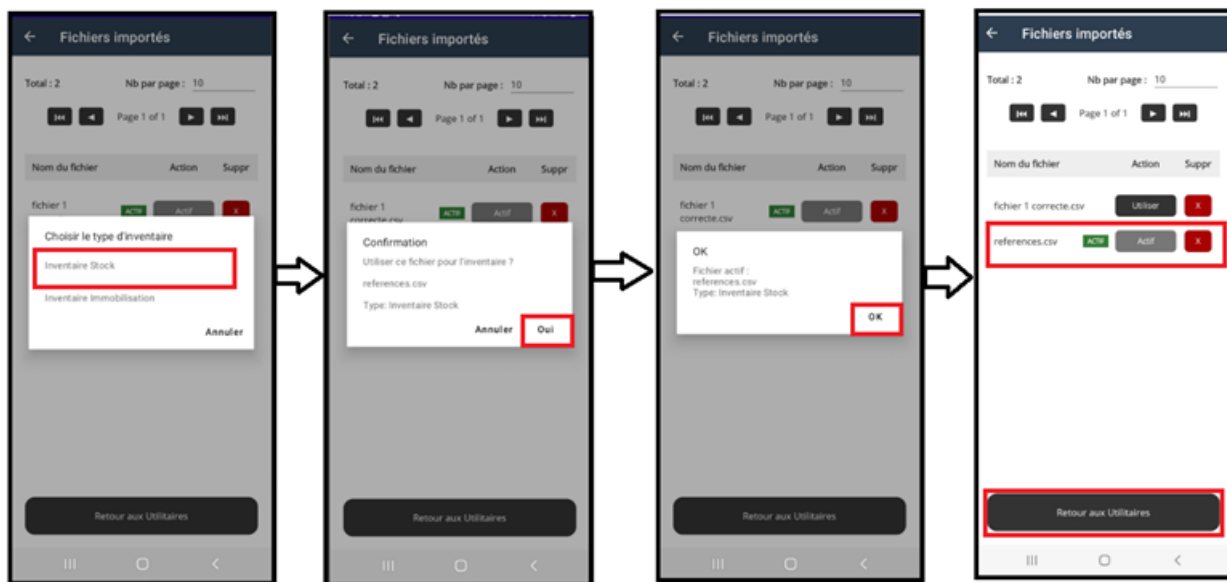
Fichiers importés

Total : 2 Nb par page : 10

Page 1 of 1

| Nom du fichier | Action | Suppr |
|---|---|---|
| fichier 1 | ACTIF Actif | X |

Choisir le type d'inventaire

Inventaire Stock

Inventaire Immobilisation

Annuler

Retour aux Utilitaires

Fichiers importés

Total : 2 Nb par page : 10

Page 1 of 1

| Nom du fichier | Action | Suppr |
|---|---|---|
| fichier 1 correcte.csv | ACTIF Actif | X |

Confirmation

Utiliser ce fichier pour l'inventaire ?

references.csv

Type: Inventaire Stock

Annuler Oui

Retour aux Utilitaires

Fichiers importés

Total : 2 Nb par page : 10

Page 1 of 1

| Nom du fichier | Action | Suppr |
|---|---|---|
| fichier 1 correcte.csv | ACTIF Actif | X |

OK

Fichier actif : references.csv
Type: Inventaire Stock

OK

Retour aux Utilitaires

Fichiers importés

Total : 2 Nb par page : 10

Page 1 of 1

| Nom du fichier | Action | Suppr |
|---|---|---|
| fichier 1 correcte.csv | Utiliser | X |
| references.csv | ACTIF Actif | X |

Retour aux Utilitaires